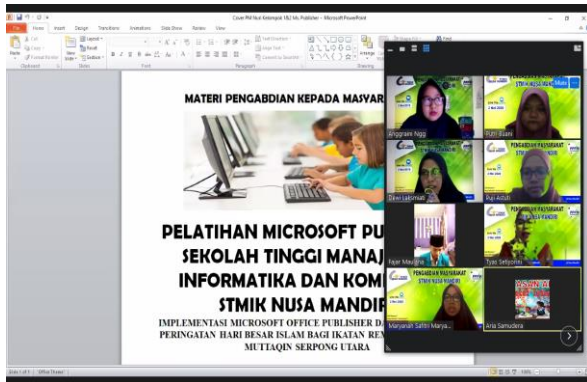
Cover PM Nur Kelompok 1&2 Ms Publisher - Microsoft PowerPoint

File Home Insert Design Transitions Animations Slide Show Review View

MATERI PENGABDIAN KEPADA MASYAR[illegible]

PELATIHAN MICROSOFT PU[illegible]
SEKOLAH TINGGI MANAJ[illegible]
INFORMATIKA DAN KOM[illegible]
STMIK NUSA MANDIR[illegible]

IMPLEMENTASI MICROSOFT OFFICE PUBLISHER D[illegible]
PERINGATAN HARI BESAR ISLAM BAGI IKATAN REM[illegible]
MUTTAQIN SERPONG UTARA

Anggraini Ngg
Putri Riani
Dewi Laksmiati
Puji Astuti
Fajar Maulana
Tyas Setiyorini
Maryanah Saffiri Marya...
Aria Samudera

PENGABDIAN MASYARAKAT STMIK NUSA MANDIRI

Slide 1 of 1 Office Theme